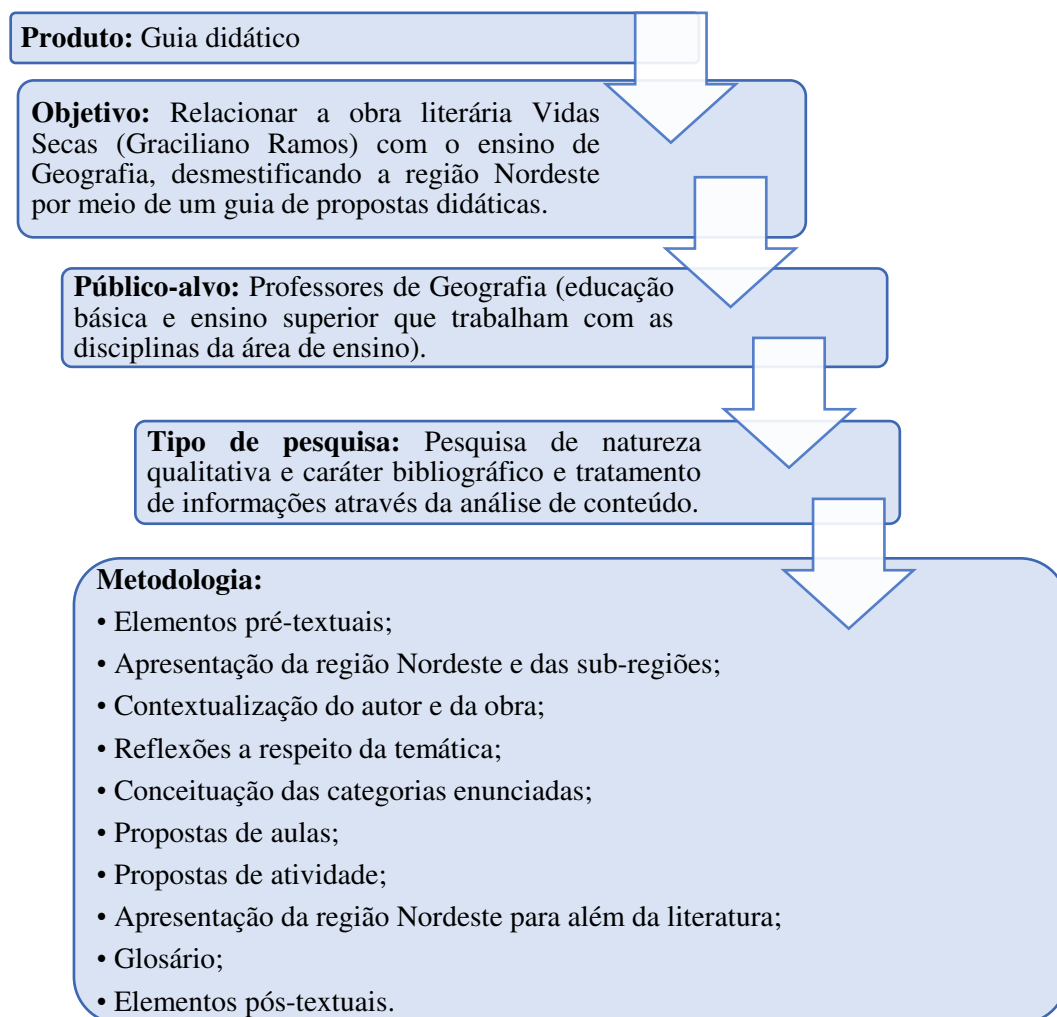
**Produto:** Guia didático

**Objetivo:** Relacionar a obra literária Vidas Secas (Graciliano Ramos) com o ensino de Geografia, desmestificando a região Nordeste por meio de um guia de propostas didáticas.

**Público-alvo:** Professores de Geografia (educação básica e ensino superior que trabalham com as disciplinas da área de ensino).

**Tipo de pesquisa:** Pesquisa de natureza qualitativa e caráter bibliográfico e tratamento de informações através da análise de conteúdo.

**Metodologia:**
• Elementos pré-textuais;
• Apresentação da região Nordeste e das sub-regiões;
• Contextualização do autor e da obra;
• Reflexões a respeito da temática;
• Conceituação das categorias enunciadas;
• Propostas de aulas;
• Propostas de atividade;
• Apresentação da região Nordeste para além da literatura;
• Glosário;
• Elementos pós-textuais.